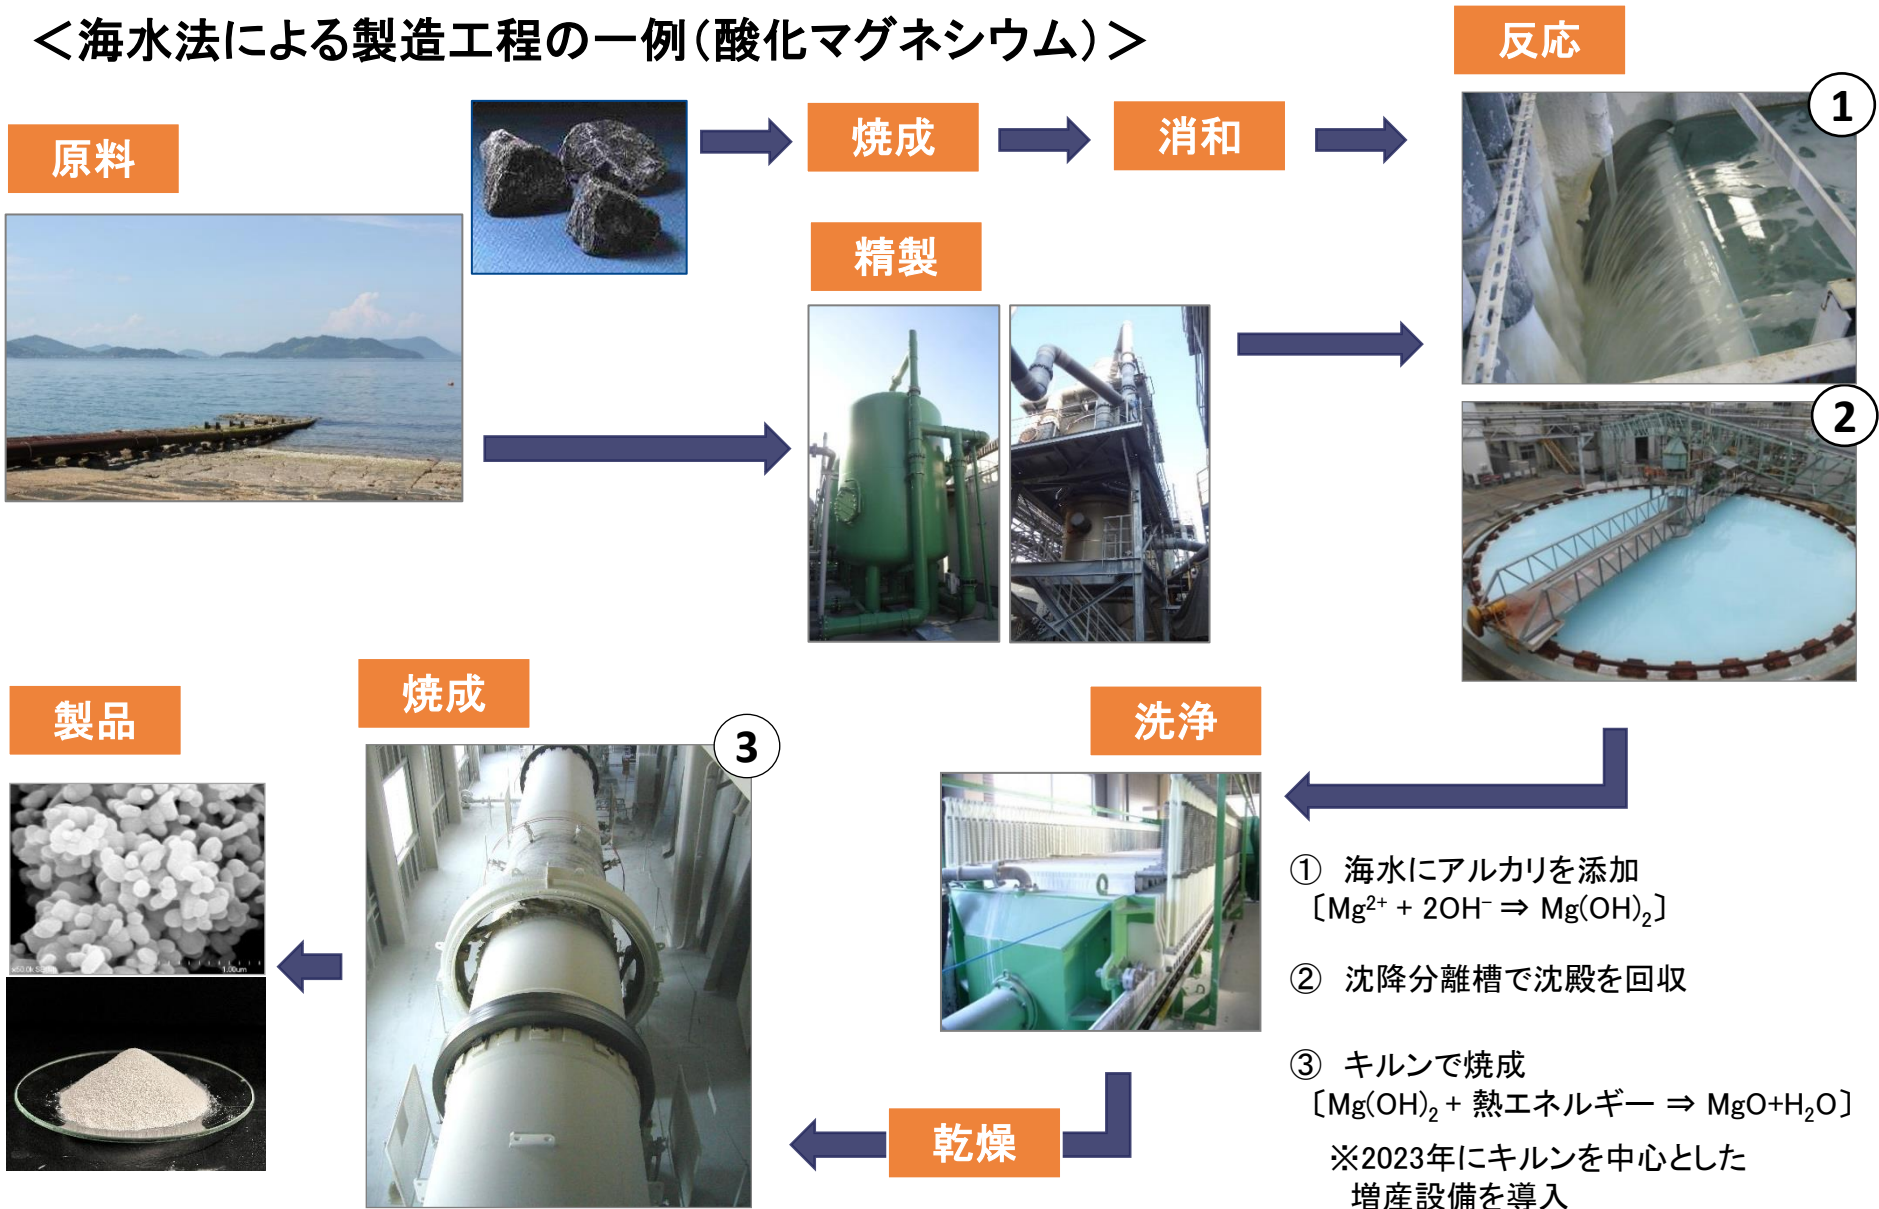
＜海水法による製造工程の一例（酸化マグネシウム）＞

原料

焼成

消和

反応

精製

1

2

製品

焼成

3

洗浄

① 海水にアルカリを添加
〔$Mg^{2+}$ + $2OH^{-}$ ⇒ $Mg(OH)_2$〕

② 沈降分離槽で沈殿を回収

③ キルンで焼成
〔$Mg(OH)_2$ + 熱エネルギー ⇒ $MgO$+$H_2O$〕

※2023年にキルンを中心とした増産設備を導入

乾燥